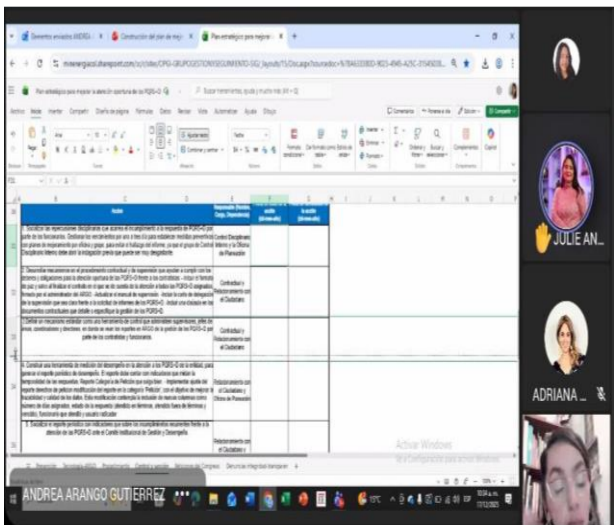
Elementos enviados ANDREA | Construcción del plan de mejo | Plan estratégico para mejorar

Plan estratégico para mejorar la atención oportuna de las PQRS-D

Archivo Inicio Insertar Compartir Diseño de página Fórmulas Datos Revisar Vista Automatizar Ayuda Dibujo

Comentarios Compartir

Acción

Responsable (Nombre, Cargo, Dependencia)

Control Disciplinario Interno y la Oficina de Planeación

Contratista y Relacionamiento con el Ciudadano

Contratista y Relacionamiento con el Ciudadano

Relacionamiento con el Ciudadano y Oficina de Planeación

Relacionamiento con el Ciudadano

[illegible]

Activar Windows

Ve a Configuración para activar Windows.

Presentación Tipología PQRSD Procedimiento Cambios y ajustes Informes de Gestión Denuncias integridad transparen

JULIE AN...

ADRIANA ...

ANDREA ARANGO GUTIERREZ